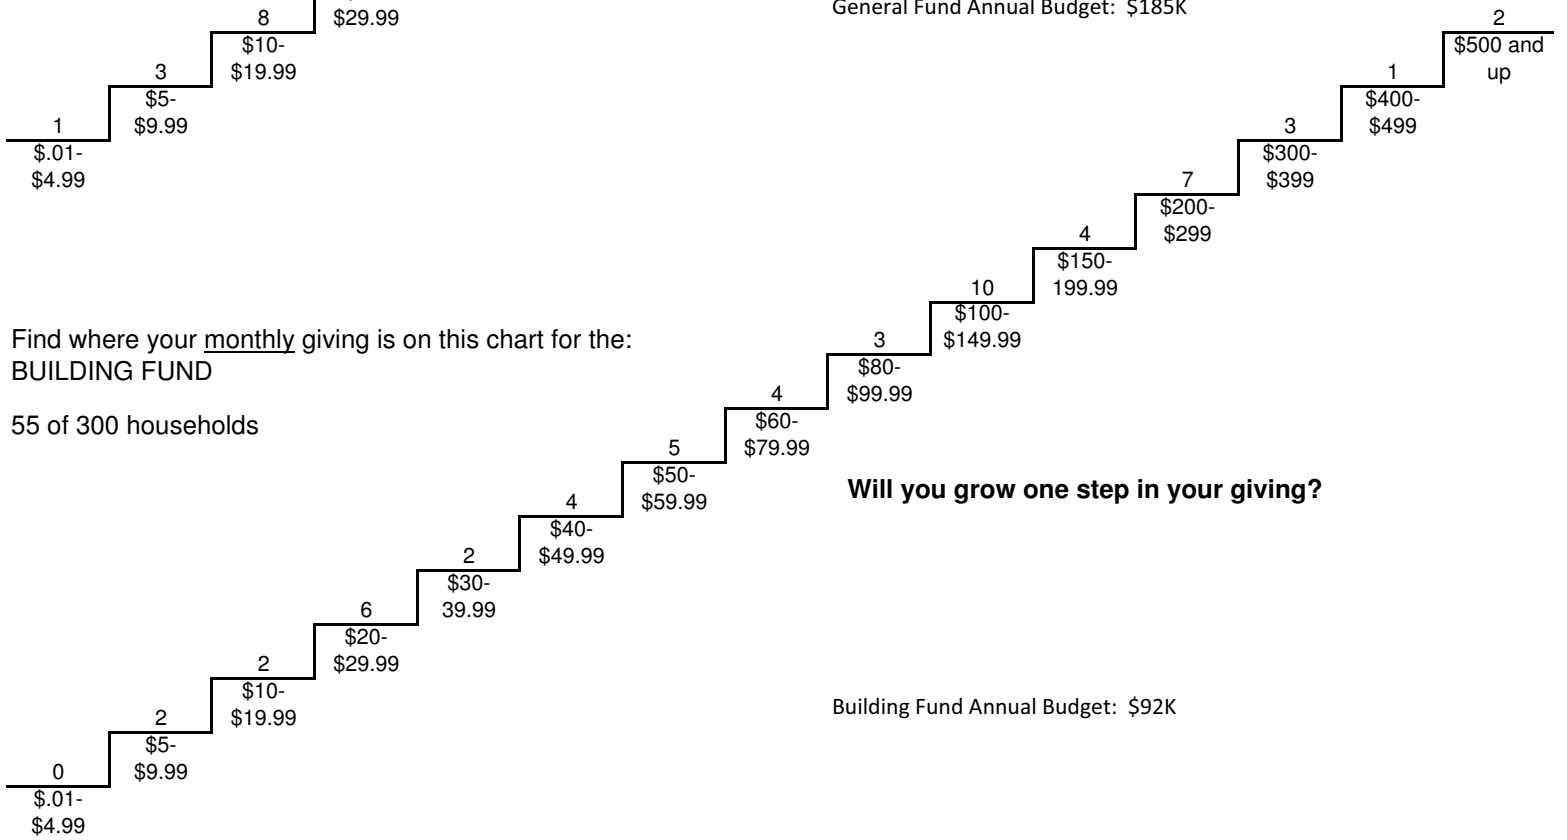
8
$29.99

General Fund Annual Budget: $185K

3
$10-
$19.99

1
$5-
$9.99

$.01-
$4.99

2
$500 and up

1
$400-
$499

3
$300-
$399

7
$200-
$299

4
$150-
199.99

10
$100-
$149.99

3
$80-
$99.99

4
$60-
$79.99

5
$50-
$59.99

4
$40-
$49.99

2
$30-
39.99

6
$20-
$29.99

2
$10-
$19.99

2
$5-
$9.99

0
$.01-
$4.99

Find where your monthly giving is on this chart for the:
BUILDING FUND

55 of 300 households

Will you grow one step in your giving?

Building Fund Annual Budget: $92K